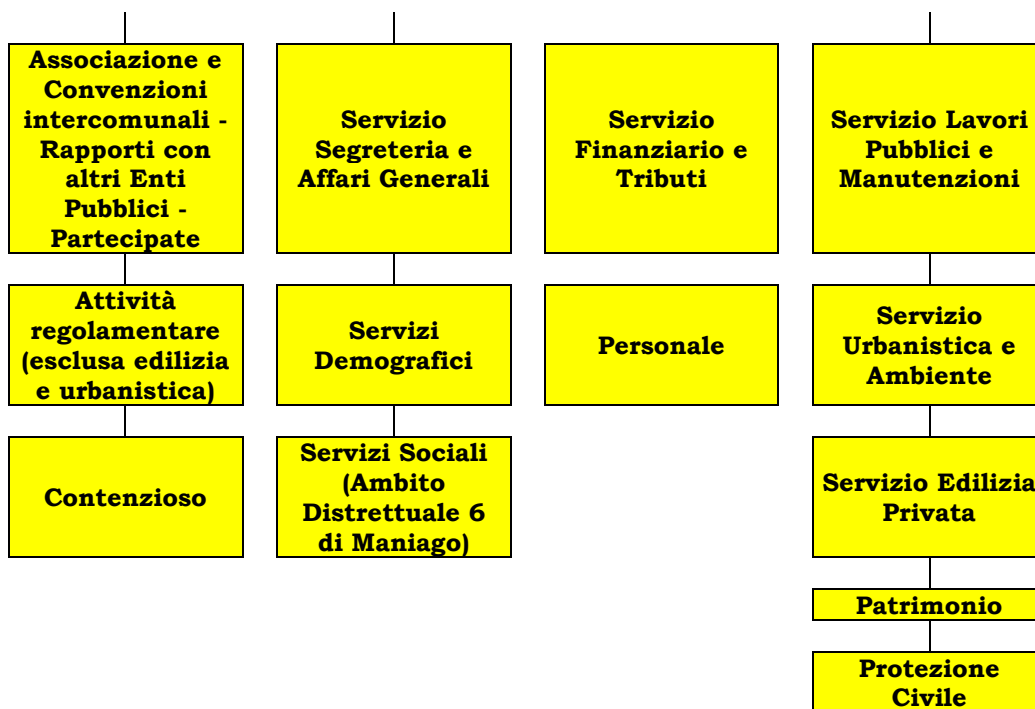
Associazione e Convenzioni intercomunali - Rapporti con altri Enti Pubblici - Partecipate

Attività regolamentare (esclusa edilizia e urbanistica)

Contenzioso

Servizio Segreteria e Affari Generali

Servizi Demografici

Servizi Sociali (Ambito Distrettuale 6 di Maniago)

Servizio Finanziario e Tributi

Personale

Servizio Lavori Pubblici e Manutenzioni

Servizio Urbanistica e Ambiente

Servizio Edilizia Privata

Patrimonio

Protezione Civile